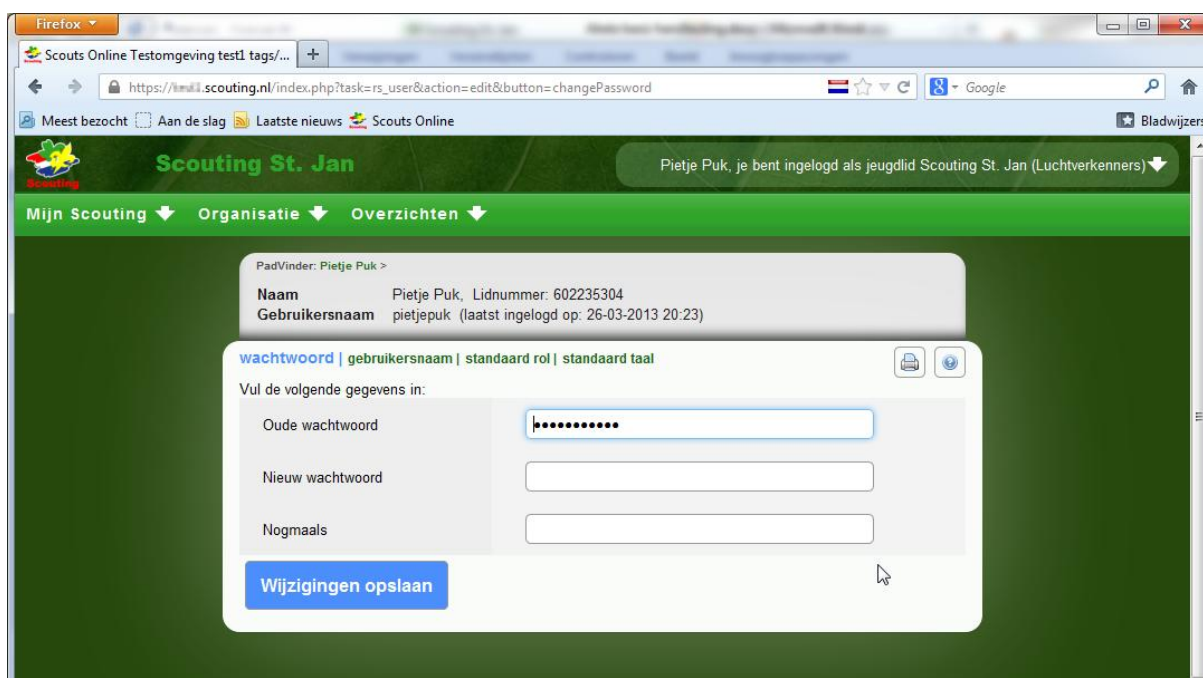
Firefox

Scouts Online Testomgeving test1 tags/...

https://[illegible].scouting.nl/index.php?task=rs_user&action=edit&button=changePassword

Google

Meest bezocht Aan de slag Laatste nieuws Scouts Online

Bladwijzers

Scouting

Scouting St. Jan

Pietje Puk, je bent ingelogd als jeugdlid Scouting St. Jan (Luchtverkenners)

Mijn Scouting Organisatie Overzichten

PadVinder: Pietje Puk >

| | |
|---|---|
| Naam | Pietje Puk, Lidnummer: 602235304 |
| Gebruikersnaam | pietjepuk (laatst ingelogd op: 26-03-2013 20:23) |

wachtwoord | gebruikersnaam | standaard rol | standaard taal

Vul de volgende gegevens in:

Oude wachtwoord ••••••••••

Nieuw wachtwoord

Nogmaals

Wijzigingen opslaan